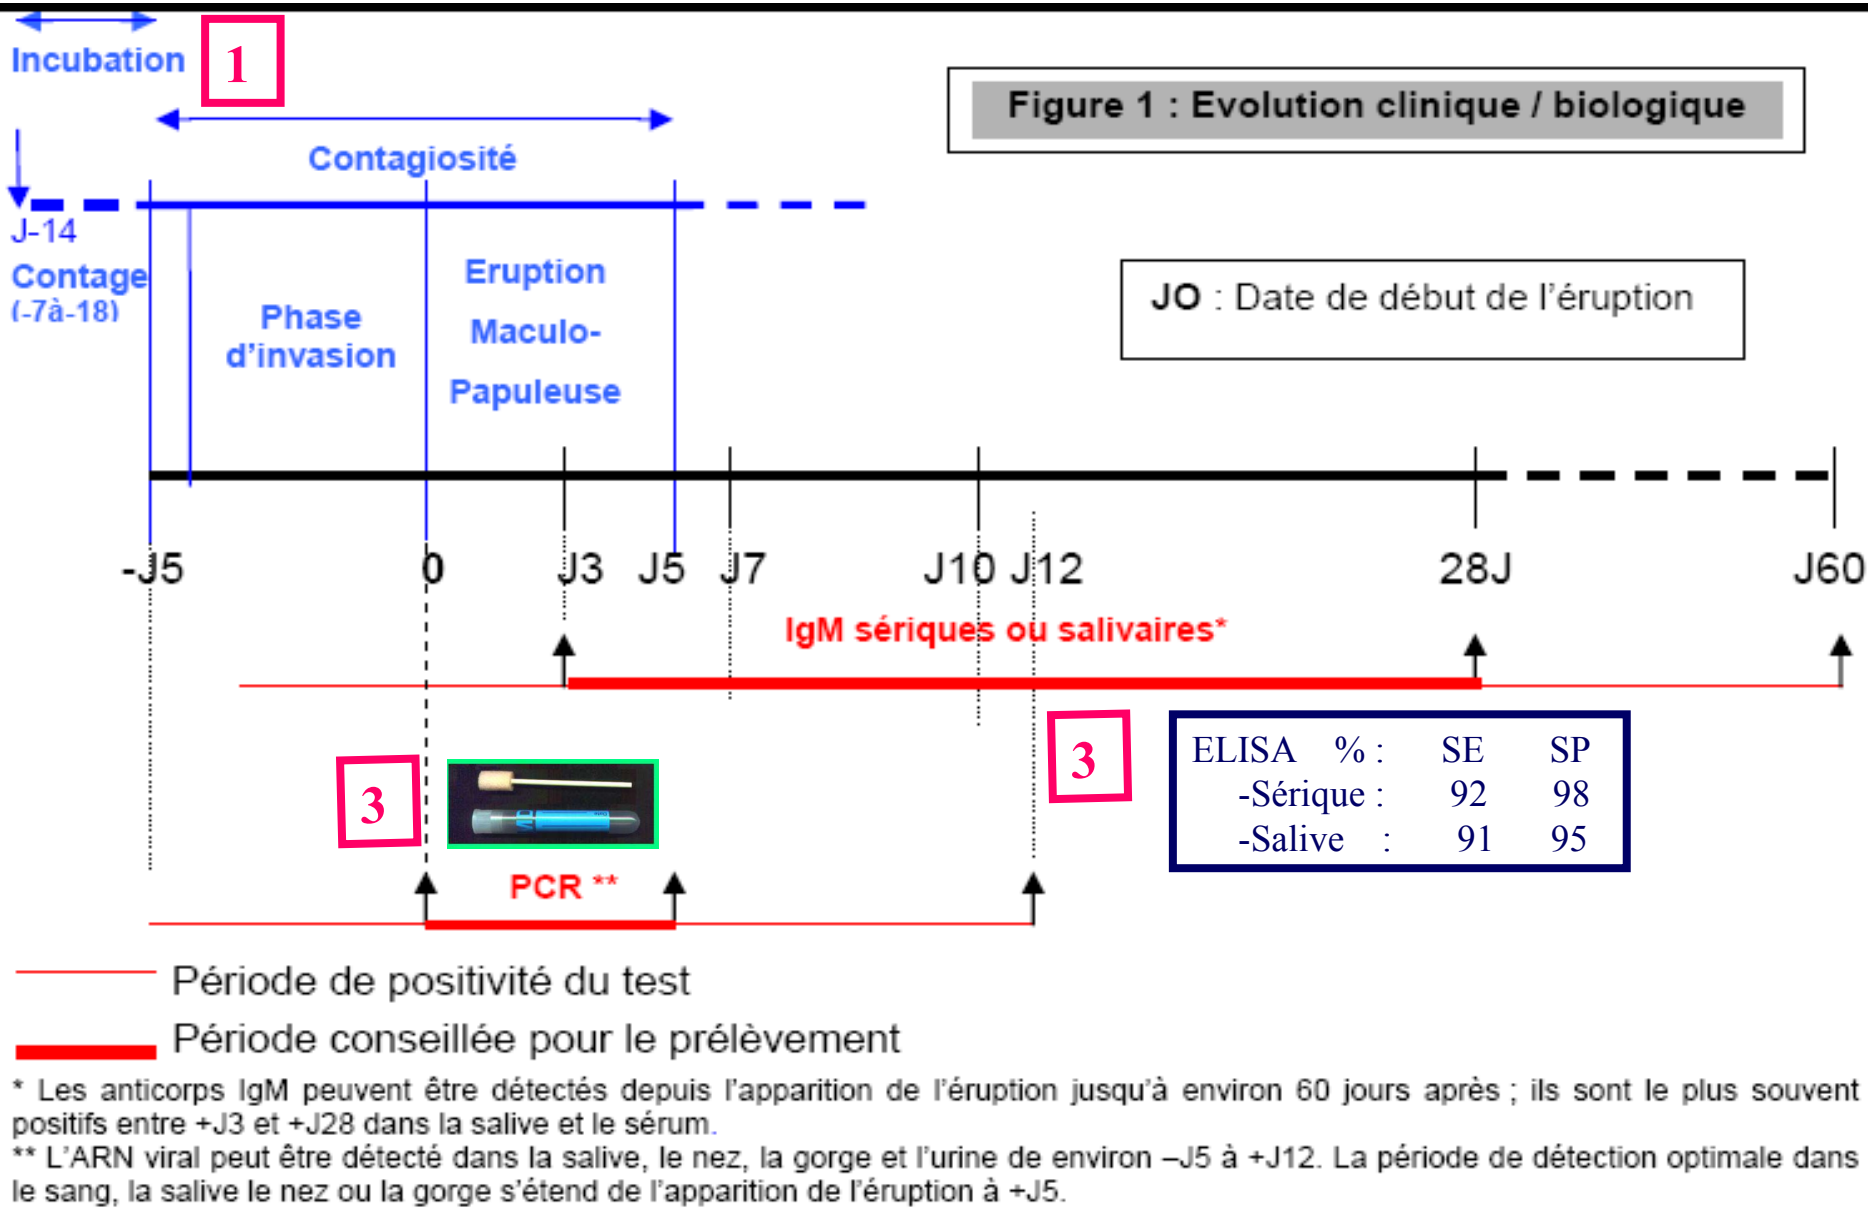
Incubation

1

Contagiosité

Figure 1 : Evolution clinique / biologique

J-14
Contage
(-7à-18)

Phase d'invasion

Eruption
Maculo-
Papuleuse

JO : Date de début de l'éruption

-J5 0 J3 J5 J7 J10 J12 28J J60

IgM sériques ou salivaires*

3

3

| ELISA % : | SE | SP |
|---|---|---|
| -Sérique : | 92 | 98 |
| -Salive : | 91 | 95 |

PCR **

Période de positivité du test

Période conseillée pour le prélèvement

* Les anticorps IgM peuvent être détectés depuis l'apparition de l'éruption jusqu'à environ 60 jours après ; ils sont le plus souvent positifs entre +J3 et +J28 dans la salive et le sérum.
** L'ARN viral peut être détecté dans la salive, le nez, la gorge et l'urine de environ –J5 à +J12. La période de détection optimale dans le sang, la salive le nez ou la gorge s'étend de l'apparition de l'éruption à +J5.